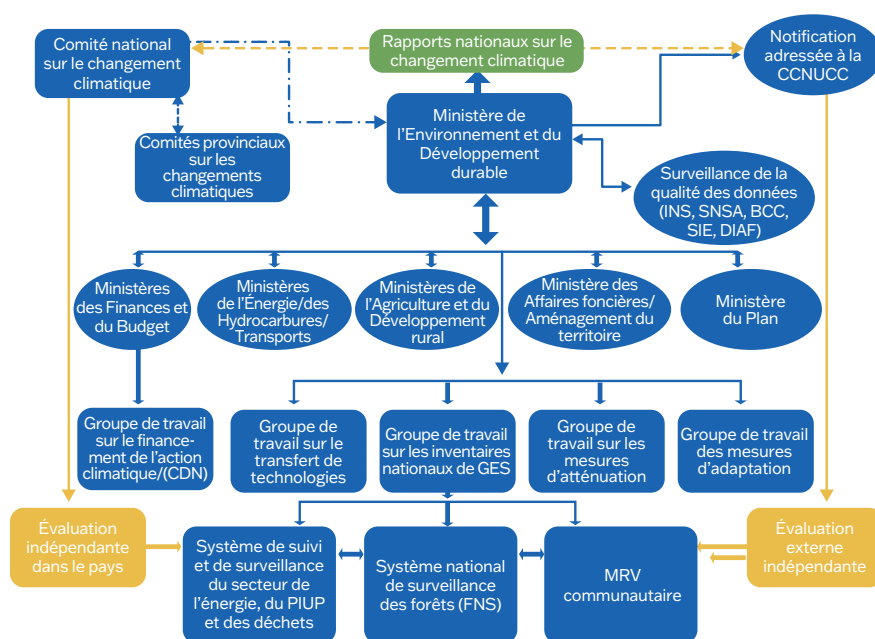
Comité national sur le changement climatique

Rapports nationaux sur le changement climatique

Notification adressée à la CCNUCC

Comités provinciaux sur les changements climatiques

Ministère de l'Environnement et du Développement durable

Surveillance de la qualité des données (INS, SNSA, BCC, SIE, DIAF)

Ministères des Finances et du Budget

Ministères de l'Énergie/des Hydrocarbures/ Transports

Ministères de l'Agriculture et du Développement rural

Ministère des Affaires foncières/ Aménagement du territoire

Ministère du Plan

Groupe de travail sur le financement de l'action climatique/(CDN)

Groupe de travail sur le transfert de technologies

Groupe de travail sur les inventaires nationaux de GES

Groupe de travail sur les mesures d'atténuation

Groupe de travail des mesures d'adaptation

Évaluation indépendante dans le pays

Système de suivi et de surveillance du secteur de l'énergie, du PIUP et des déchets

Système national de surveillance des forêts (FNS)

MRV communautaire

Évaluation externe indépendante